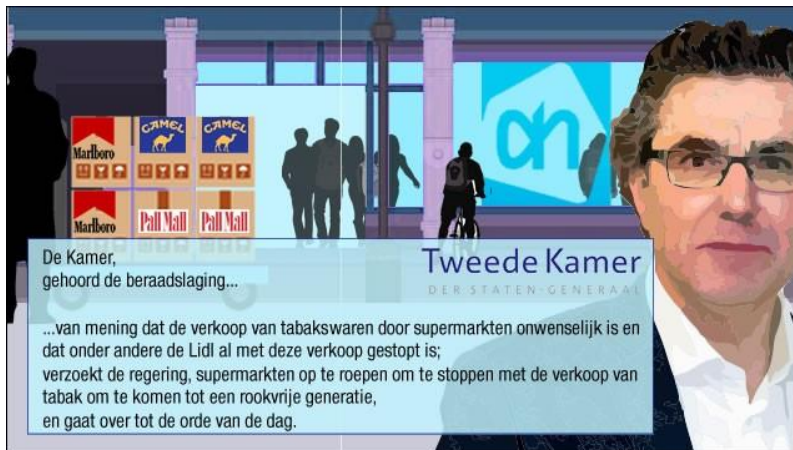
Marlboro CAMEL CAMEL
Marlboro Pall Mall Pall Mall
ah

De Kamer,
gehoord de beraadslaging...

Tweede Kamer
DER STATEN-GENERAAL

...van mening dat de verkoop van tabakswaren door supermarkten onwenselijk is en dat onder andere de Lidl al met deze verkoop gestopt is;
verzoekt de regering, supermarkten op te roepen om te stoppen met de verkoop van tabak om te komen tot een rookvrije generatie,
en gaat over tot de orde van de dag.